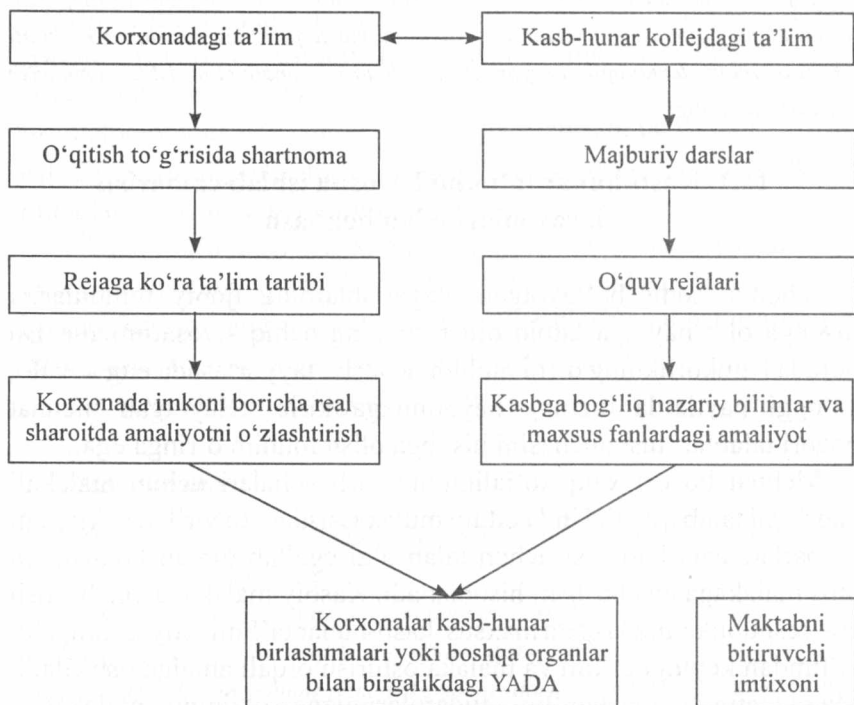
Korxonadagi ta'lim

Kasb-hunar kollejdagi ta'lim

O‘qitish to‘g‘risida shartnoma

Majburiy darslar

Rejaga ko‘ra ta'lim tartibi

O‘quv rejalari

Korxonada imkoni boricha real sharoitda amaliyotni o‘zlashtirish

Kasbga bog‘liq nazariy bilimlar va maxsus fanlardagi amaliyot

Korxonalar kasb-hunar birlashmalari yoki boshqa organlar bilan birgalikdagi YADA

Maktabni bitiruvchi imtixoni